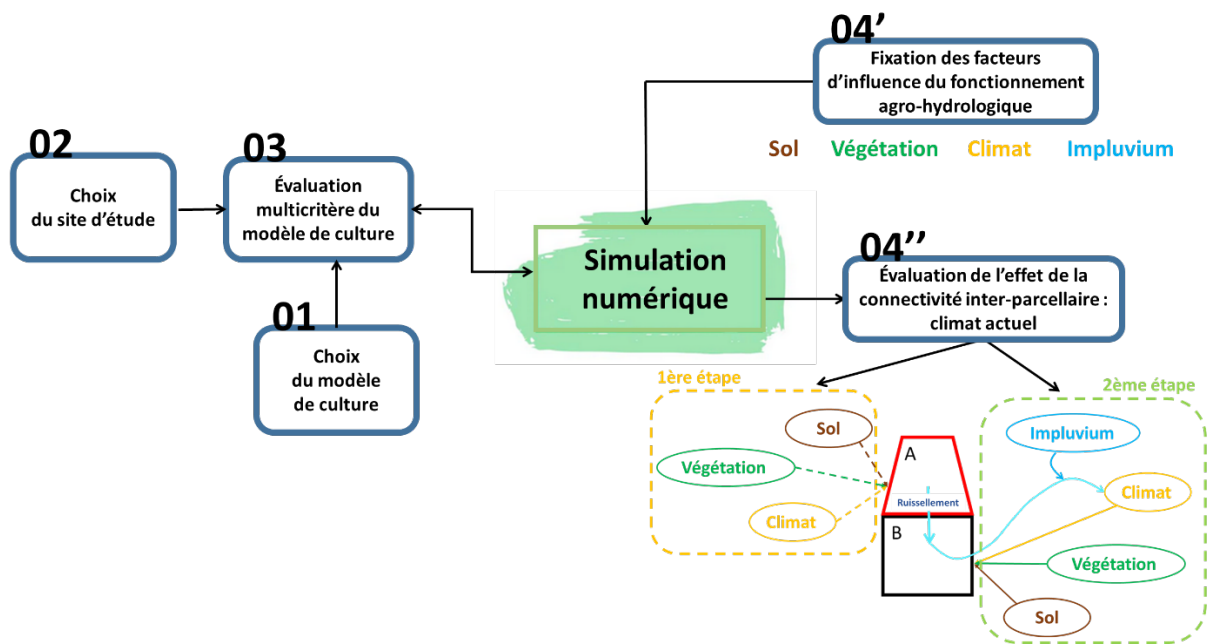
04’
Fixation des facteurs d’influence du fonctionnement agro-hydrologique

Sol Végétation Climat Impluvium

02
Choix du site d’étude

03
Évaluation multicritère du modèle de culture

01
Choix du modèle de culture

Simulation numérique

04’’
Évaluation de l’effet de la connectivité inter-parcellaire : climat actuel

1ère étape
Sol
Végétation
Climat

A
Ruissellement
B

2ème étape
Impluvium
Climat
Végétation
Sol